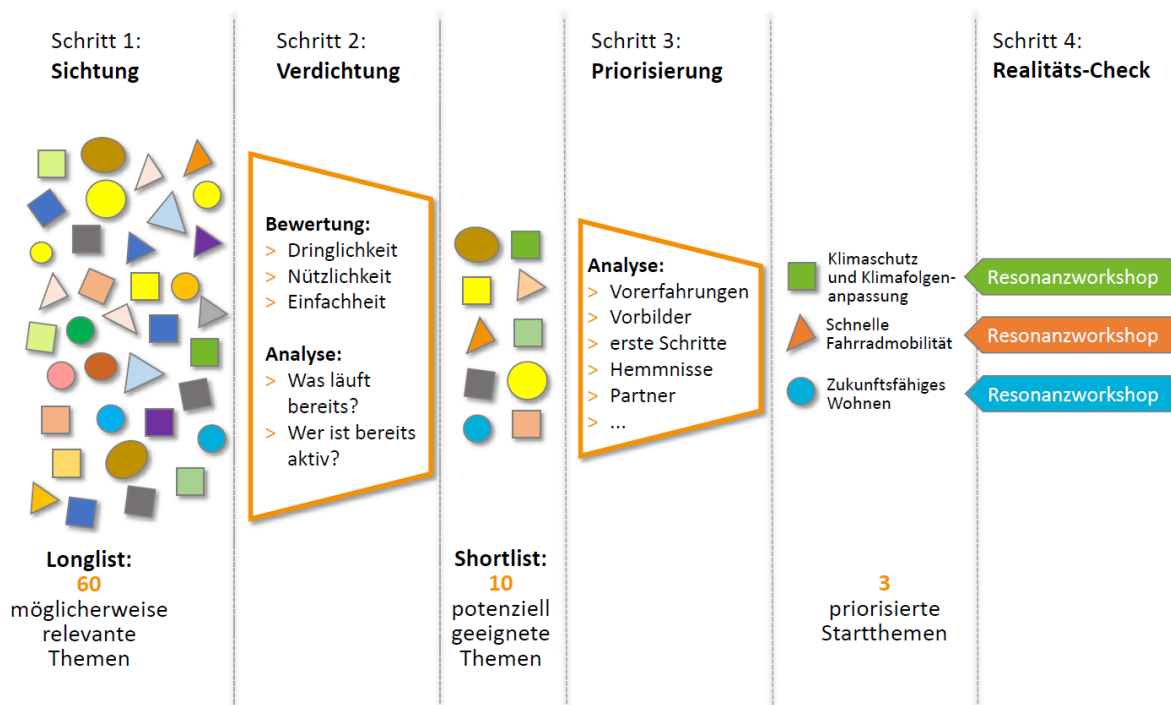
Schritt 1:
**Sichtung**

Schritt 2:
**Verdichtung**

Schritt 3:
**Priorisierung**

Schritt 4:
**Realitäts-Check**

**Bewertung:**
> Dringlichkeit
> Nützlichkeit
> Einfachheit

**Analyse:**
> Was läuft bereits?
> Wer ist bereits aktiv?

**Analyse:**
> Vorerfahrungen
> Vorbilder
> erste Schritte
> Hemmnisse
> Partner
> ...

Klimaschutz und Klimafolgenanpassung

Resonanzworkshop

Schnelle Fahrradmobilität

Resonanzworkshop

Zukunftsfähiges Wohnen

Resonanzworkshop

**Longlist:**
**60**
möglicherweise relevante Themen

**Shortlist:**
**10**
potenziell geeignete Themen

**3**
priorisierte Startthemen